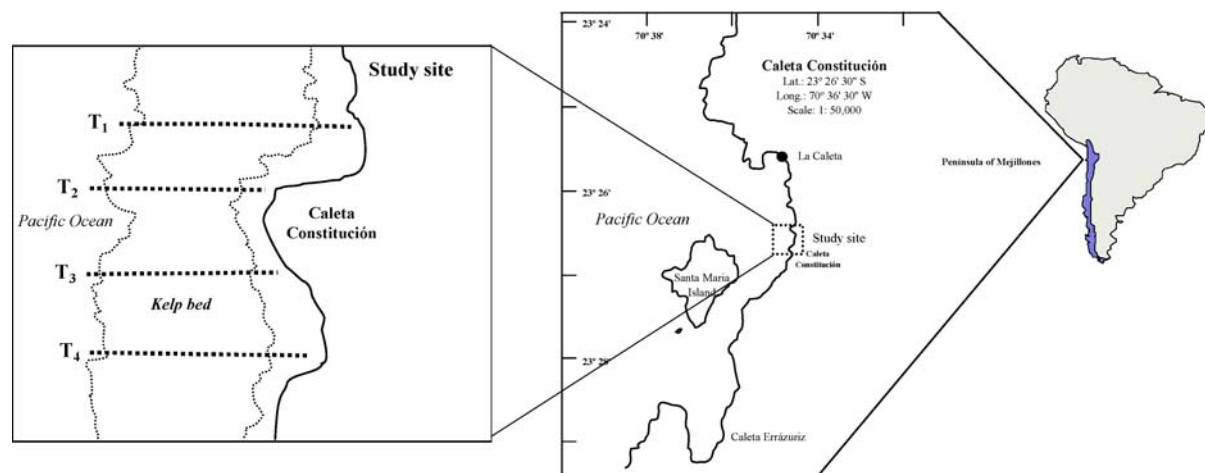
Study site

$T_1$

$T_2$

Pacific Ocean

Caleta Constitución

$T_3$

Kelp bed

$T_4$

23° 24'

70° 38'

70° 34'

Caleta Constitución
Lat.: 23° 26' 30" S
Long.: 70° 36' 30" W
Scale: 1: 50,000

La Caleta

23° 26'

Peninsula of Mejillones

Pacific Ocean

Study site

Caleta Constitución

Santa Maria Island

23° 28'

Caleta Errázuriz